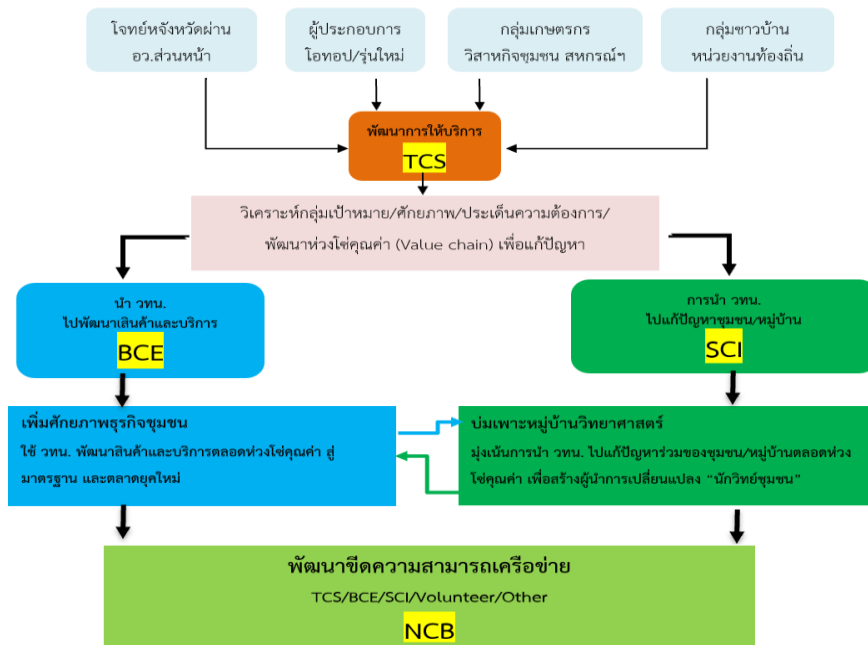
โจทย์หจังหวัดผ่าน อว.ส่วนหน้า

ผู้ประกอบการ โอทอป/รุ่นใหม่

กลุ่มเกษตรกร วิสาหกิจชุมชน สหกรณ์ฯ

กลุ่มชาวบ้าน หน่วยงานท้องถิ่น

พัฒนาการให้บริการ

TCS

วิเคราะห์กลุ่มเป้าหมาย/ศักยภาพ/ประเด็นความต้องการ/ พัฒนาห่วงโซ่คุณค่า (Value chain) เพื่อแก้ปัญหา

นำ วทน. ไปพัฒนาเสินค้าและบริการ

BCE

การนำ วทน. ไปแก้ปัญหาชุมชน/หมู่บ้าน

SCI

เพิ่มศักยภาพธุรกิจชุมชน

ใช้ วทน. พัฒนาสินค้าและบริการตลอดห่วงโซ่คุณค่า สู่มาตรฐาน และตลาดยุคใหม่

บ่มเพาะหมู่บ้านวิทยาศาสตร์

มุ่งเน้นการนำ วทน. ไปแก้ปัญหาร่วมของชุมชน/หมู่บ้านตลอดห่วงโซ่คุณค่า เพื่อสร้างผู้นำการเปลี่ยนแปลง "นักวิทย์ชุมชน"

พัฒนาขีดความสามารถเครือข่าย

TCS/BCE/SCI/Volunteer/Other

NCB